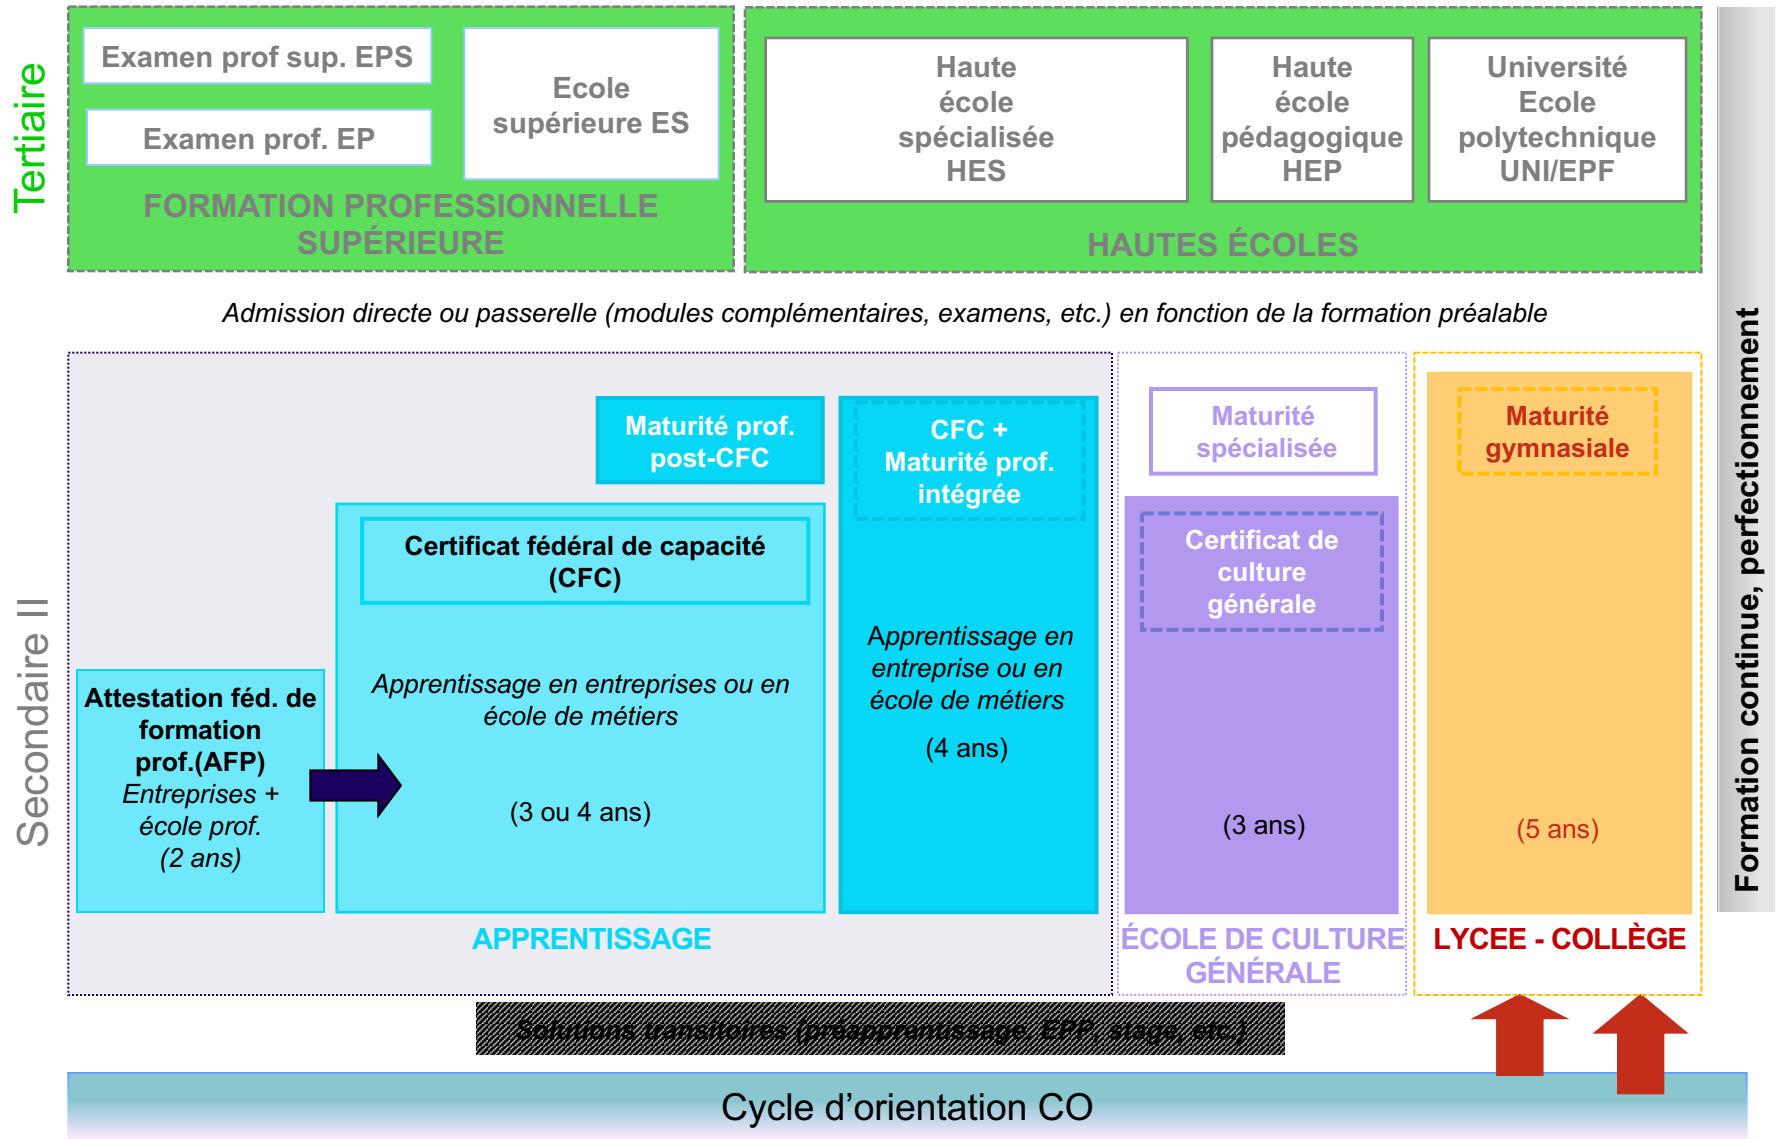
Tertiaire

Examen prof sup. EPS

Examen prof. EP

Ecole supérieure ES

FORMATION PROFESSIONNELLE SUPÉRIEURE

Haute école spécialisée HES

Haute école pédagogique HEP

Université Ecole polytechnique UNI/EPF

HAUTES ÉCOLES

Formation continue, perfectionnement

Admission directe ou passerelle (modules complémentaires, examens, etc.) en fonction de la formation préalable

Secondaire II

Maturité prof. post-CFC

CFC + Maturité prof. intégrée

Maturité spécialisée

Maturité gymnasiale

Certificat fédéral de capacité (CFC)

Certificat de culture générale

Attestation féd. de formation prof.(AFP)
Entreprises + école prof.
(2 ans)

Apprentissage en entreprises ou en école de métiers

(3 ou 4 ans)

Apprentissage en entreprise ou en école de métiers

(4 ans)

(3 ans)

(5 ans)

APPRENTISSAGE

ÉCOLE DE CULTURE GÉNÉRALE

LYCEE - COLLÈGE

Solutions transitoires (préapprentissage, EPP, stage, etc.)

Cycle d'orientation CO